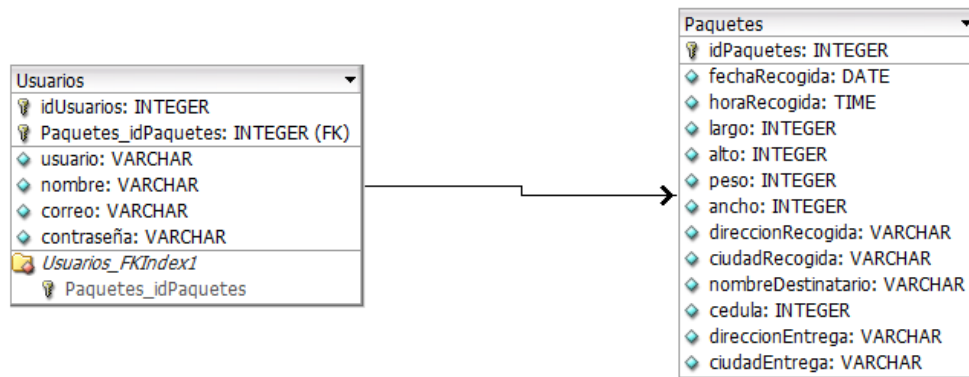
Usuarios
idUsuarios: INTEGER
Paquetes_idPaquetes: INTEGER (FK)
usuario: VARCHAR
nombre: VARCHAR
correo: VARCHAR
contraseña: VARCHAR
Usuarios_FKIndex1
Paquetes_idPaquetes

Paquetes
idPaquetes: INTEGER
fechaRecogida: DATE
horaRecogida: TIME
largo: INTEGER
alto: INTEGER
peso: INTEGER
ancho: INTEGER
direccionRecogida: VARCHAR
ciudadRecogida: VARCHAR
nombreDestinatario: VARCHAR
cedula: INTEGER
direccionEntrega: VARCHAR
ciudadEntrega: VARCHAR